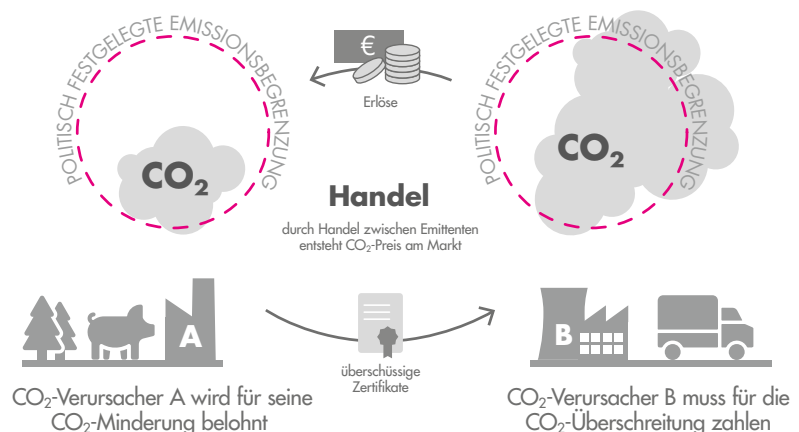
€

Erlöse

POLITISCH FESTGELEGTE EMISSIONSBEGRENZUNG

$CO_2$

POLITISCH FESTGELEGTE EMISSIONSBEGRENZUNG

$CO_2$

Handel

durch Handel zwischen Emittenten entsteht $CO_2$-Preis am Markt

A

überschüssige Zertifikate

B

$CO_2$-Verursacher A wird für seine $CO_2$-Minderung belohnt

$CO_2$-Verursacher B muss für die $CO_2$-Überschreitung zahlen